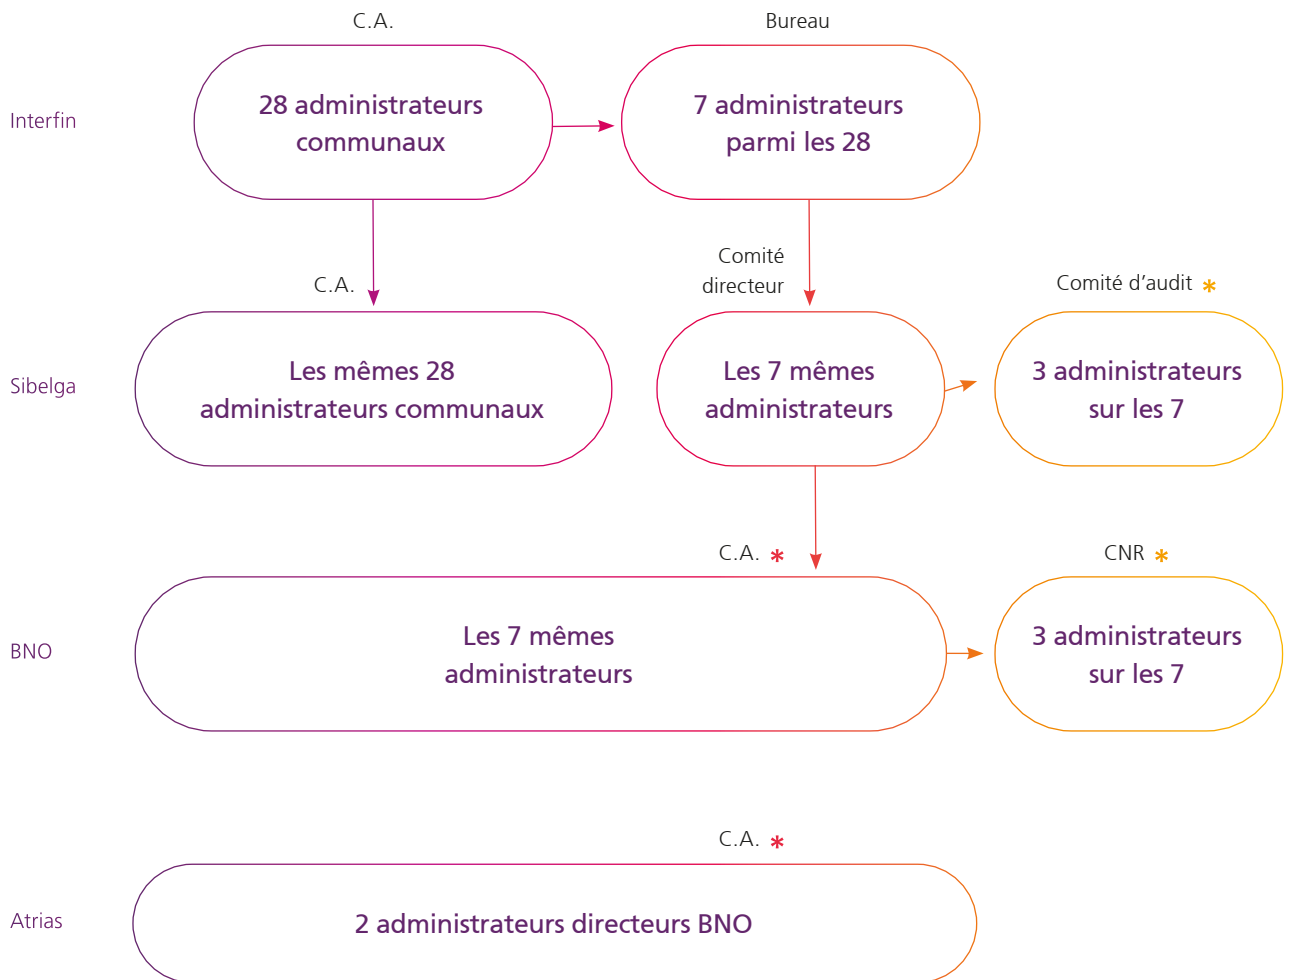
C.A.

Bureau

Interfin

28 administrateurs communaux

7 administrateurs parmi les 28

C.A.

Comité directeur

Comité d'audit *

Sibelga

Les mêmes 28 administrateurs communaux

Les 7 mêmes administrateurs

3 administrateurs sur les 7

C.A. *

CNR *

BNO

Les 7 mêmes administrateurs

3 administrateurs sur les 7

C.A. *

Atrias

2 administrateurs directeurs BNO